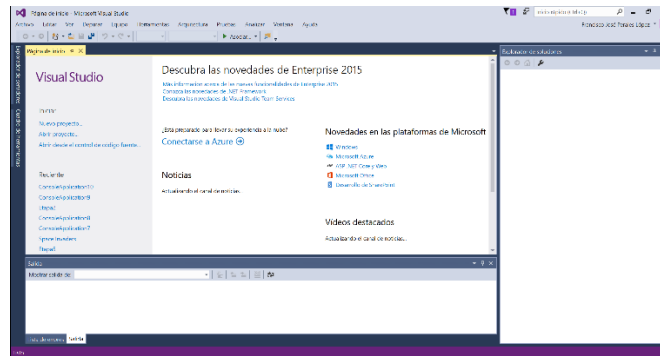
Página de inicio - Microsoft Visual Studio

Archivo Editar Ver Depurar Equipo Herramientas Arquitectura Pruebas Analizar Ventana Ayuda

Francisco José Peralez López

Iniciar...

Página de inicio

Explorador de soluciones

Visual Studio

Iniciar

Nuevo proyecto...

Abrir proyecto...

Abrir desde el control de código fuente...

Reciente

ConsoleApplication10

ConsoleApplication9

Utopia2

ConsoleApplication8

ConsoleApplication7

Sprites levantes

Flappy8

Descubra las novedades de Enterprise 2015

Más información acerca de las nuevas funcionalidades de Enterprise 2015

Consulte las novedades de .NET Framework

Descubra las novedades de Visual Studio Team Services

¿Está preparado para llevar su experiencia a la nube?

Conectarse a Azure

Noticias

Actualizando el canal de noticias...

Novedades en las plataformas de Microsoft

Windows

Microsoft Azure

ASP.NET Core y Web

Microsoft Office

Desarrollo de SharePoint

Vídeos destacados

Actualizando el canal de noticias...

Salida

Mostrar salida de:

Lista de errores Salida

Listo